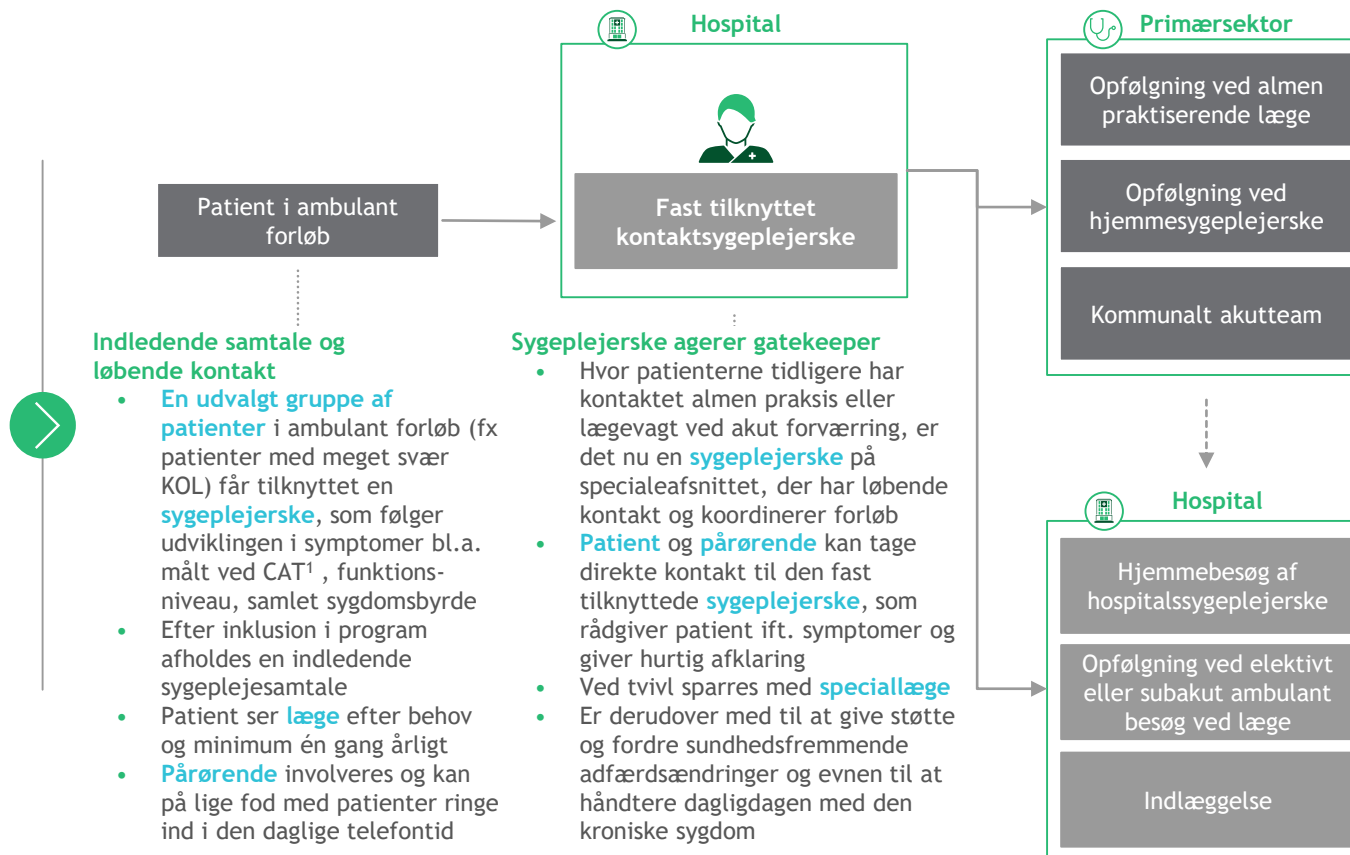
Hospital

Primærsektor

Opfølgning ved almen praktiserende læge

Opfølgning ved hjemmesygeplejerske

Kommunalt akutteam

Patient i ambulant forløb

Fast tilknyttet kontaktsygeplejerske

Indledende samtale og løbende kontakt
• En udvalgt gruppe af patienter i ambulant forløb (fx patienter med meget svær KOL) får tilknyttet en sygeplejerske, som følger udviklingen i symptomer bl.a. målt ved CAT¹ , funktionsniveau, samlet sygdomsbyrde
• Efter inklusion i program afholdes en indledende sygeplejesamtale
• Patient ser læge efter behov og minimum én gang årligt
• Pårørende involveres og kan på lige fod med patienter ringe ind i den daglige telefontid

Sygeplejerske agerer gatekeeper
• Hvor patienterne tidligere har kontaktet almen praksis eller lægevagt ved akut forværring, er det nu en sygeplejerske på specialeafsnittet, der har løbende kontakt og koordinerer forløb
• Patient og pårørende kan tage direkte kontakt til den fast tilknyttede sygeplejerske, som rådgiver patient ift. symptomer og giver hurtig afklaring
• Ved tvivl sparres med speciallæge
• Er derudover med til at give støtte og fordre sundhedsfremmende adfærdsændringer og evnen til at håndtere dagligdagen med den kroniske sygdom

Hospital

Hjemmebesøg af hospitalssygeplejerske

Opfølgning ved elektivt eller subakut ambulant besøg ved læge

Indlæggelse